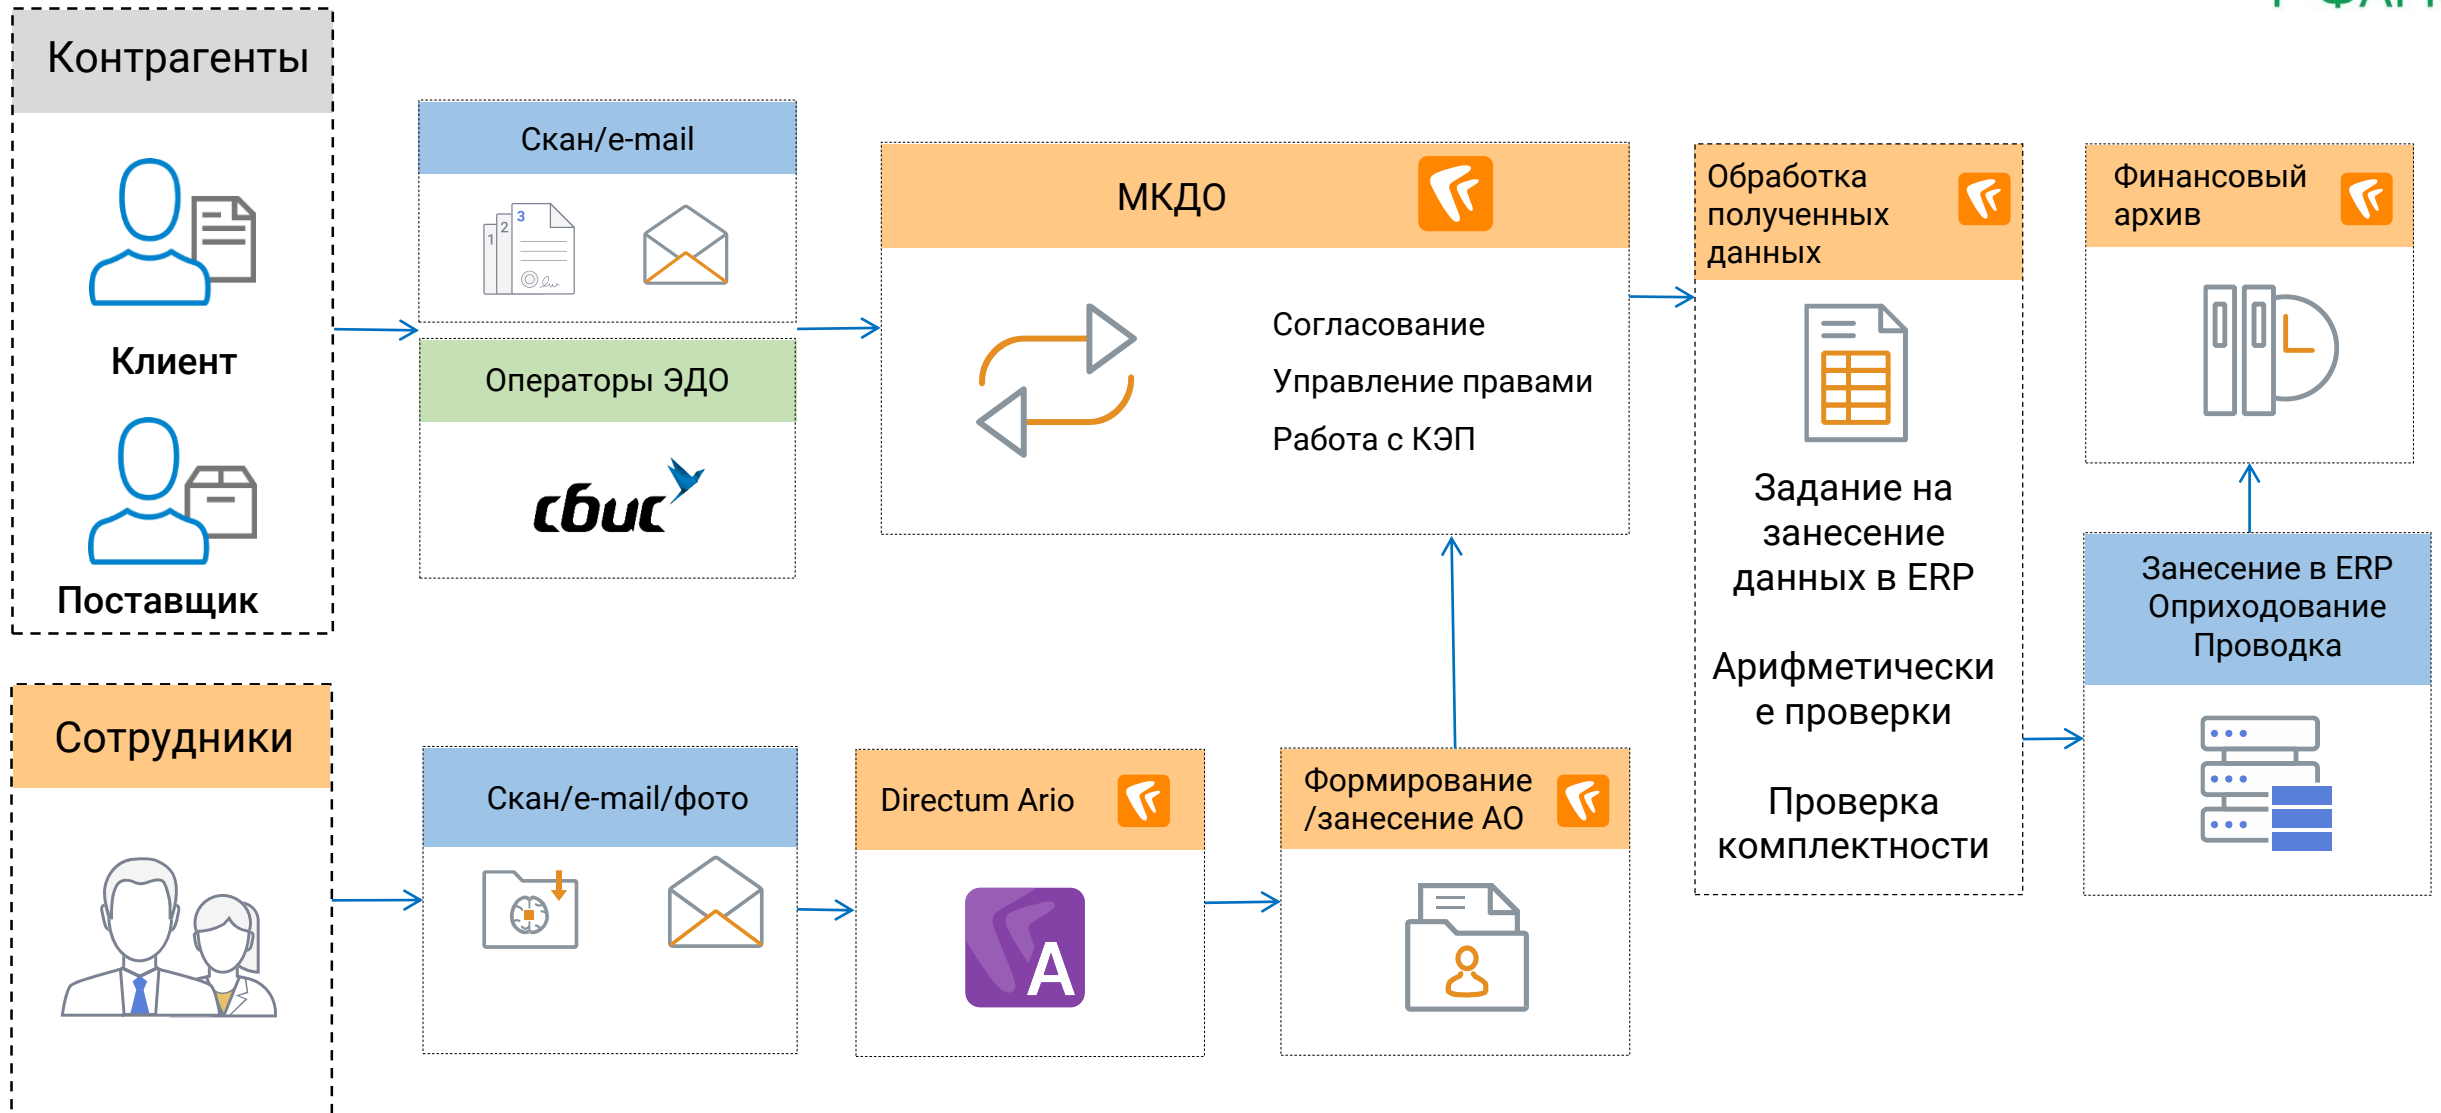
Контрагенты

Клиент

Поставщик

Скан/e-mail

Операторы ЭДО

сбис

МКДО

Согласование

Управление правами

Работа с КЭП

Обработка полученных данных

Задание на занесение данных в ERP

Арифметически е проверки

Проверка комплектности

Финансовый архив

Занесение в ERP Оприходование Проводка

Сотрудники

Скан/e-mail/фото

Directum Ario

A

Формирование /занесение АО